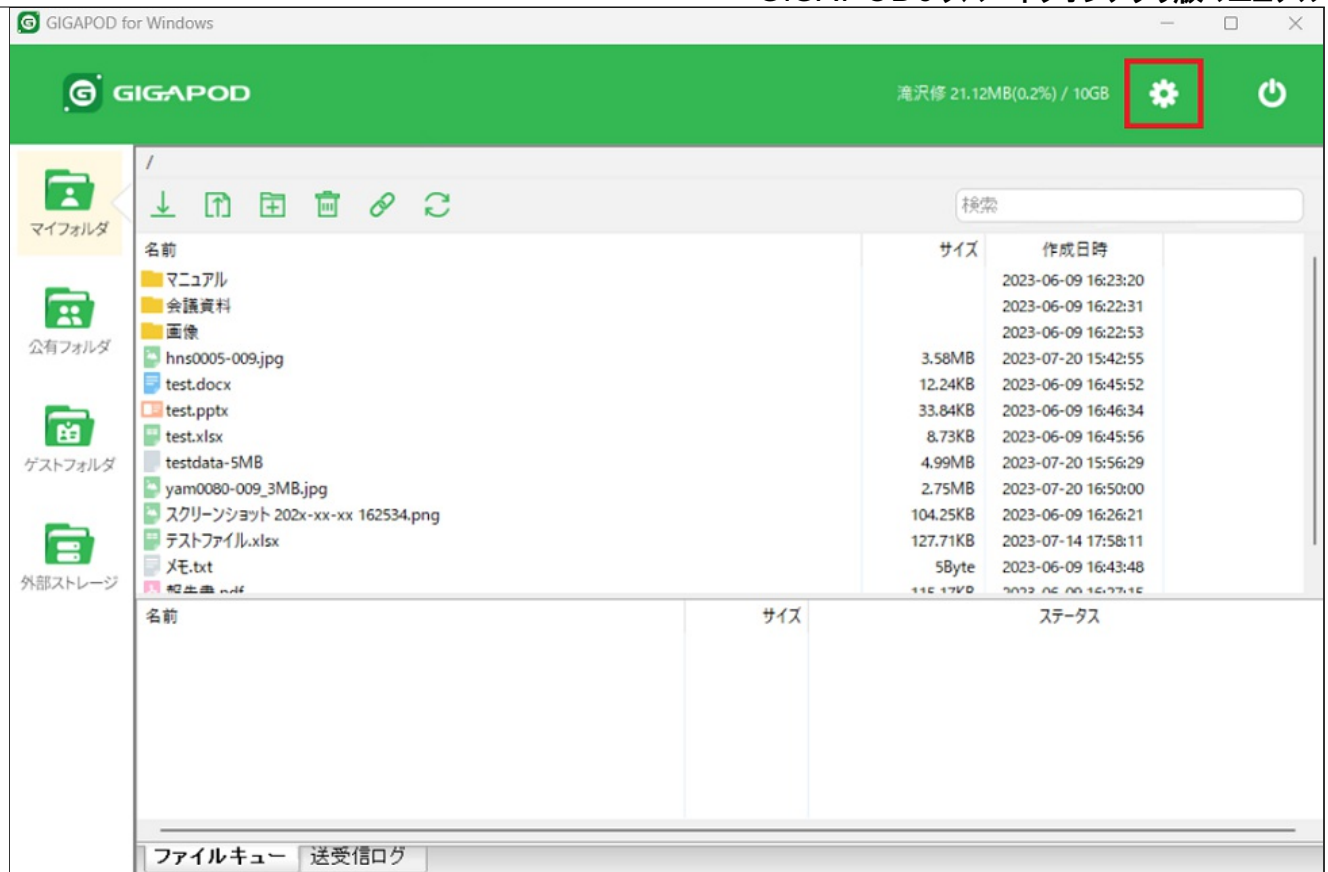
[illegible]

GIGAPOD for Windows

GIGAPOD

滝沢修 21.12MB(0.2%) / 10GB

マイフォルダ

公有フォルダ

ゲストフォルダ

外部ストレージ

/

検索

| 名前 | サイズ | 作成日時 |
|---|---|---|
| マニュアル | | 2023-06-09 16:23:20 |
| 会議資料 | | 2023-06-09 16:22:31 |
| 画像 | | 2023-06-09 16:22:53 |
| hns0005-009.jpg | 3.58MB | 2023-07-20 15:42:55 |
| test.docx | 12.24KB | 2023-06-09 16:45:52 |
| test.pptx | 33.84KB | 2023-06-09 16:46:34 |
| test.xlsx | 8.73KB | 2023-06-09 16:45:56 |
| testdata-5MB | 4.99MB | 2023-07-20 15:56:29 |
| yam0080-009_3MB.jpg | 2.75MB | 2023-07-20 16:50:00 |
| スクリーンショット 202x-xx-xx 162534.png | 104.25KB | 2023-06-09 16:26:21 |
| テストファイル.xlsx | 127.71KB | 2023-07-14 17:58:11 |
| メモ.txt | 5Byte | 2023-06-09 16:43:48 |
| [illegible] | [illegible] | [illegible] |

| 名前 | サイズ | ステータス |
|---|---|---|

ファイルキュー 送受信ログ